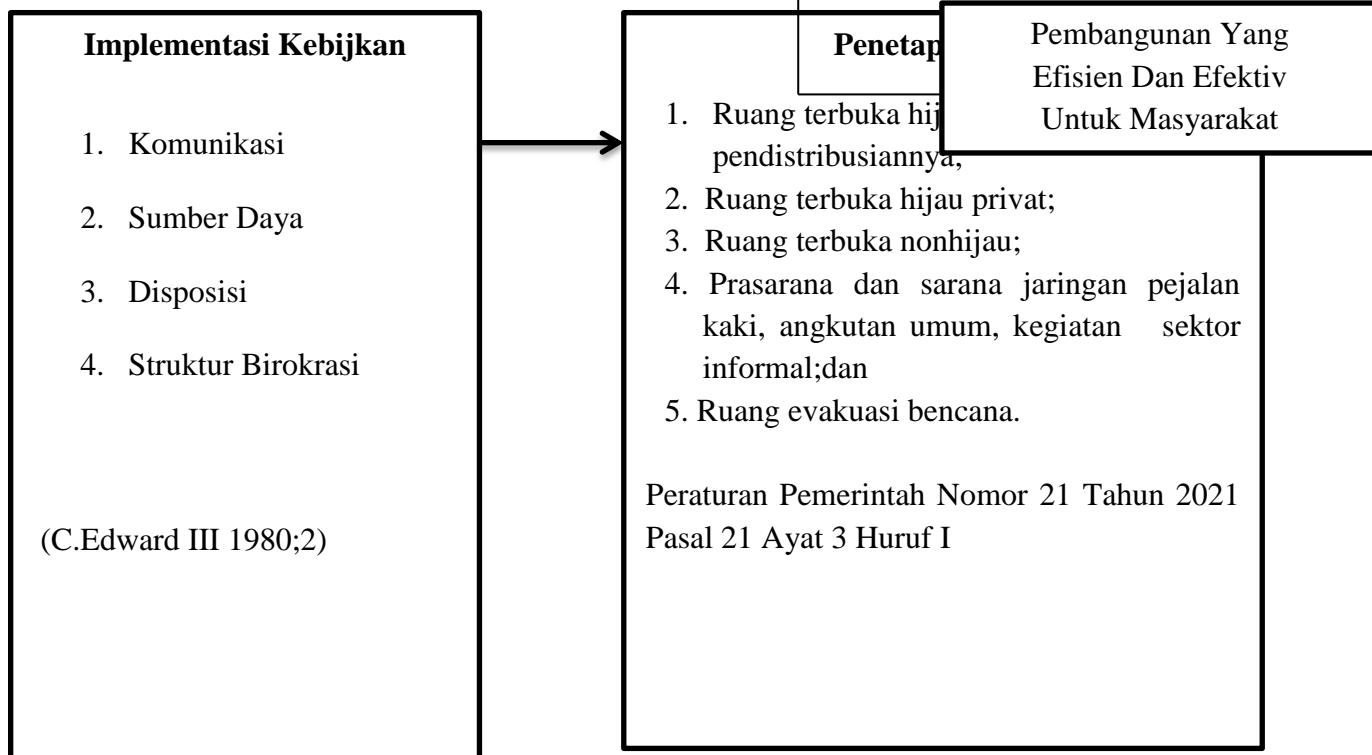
Implementasi Kebijkan

1. Komunikasi

2. Sumber Daya

3. Disposisi

4. Struktur Birokrasi

(C.Edward III 1980;2)

Penetap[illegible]

Pembangunan Yang Efisien Dan Efektiv Untuk Masyarakat

1. Ruang terbuka hij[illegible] pendistribusiannya;
2. Ruang terbuka hijau privat;
3. Ruang terbuka nonhijau;
4. Prasarana dan sarana jaringan pejalan kaki, angkutan umum, kegiatan sektor informal;dan
5. Ruang evakuasi bencana.

Peraturan Pemerintah Nomor 21 Tahun 2021 Pasal 21 Ayat 3 Huruf I